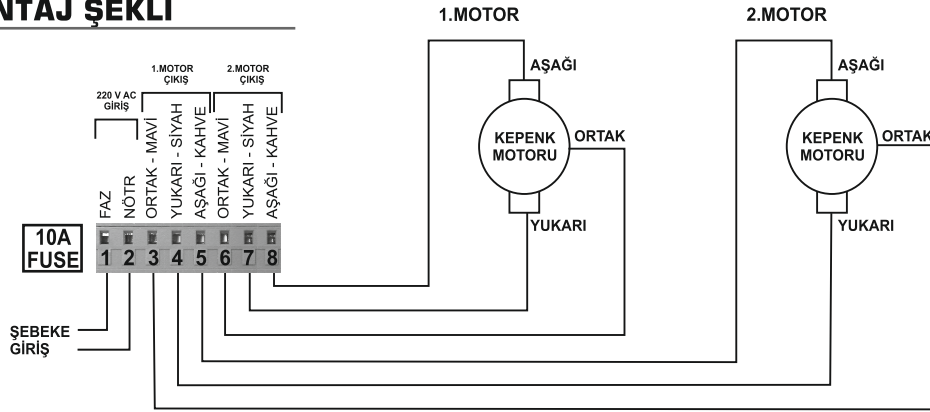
NTAJ ŞEKLİ

1.MOTOR

2.MOTOR

220 V AC GİRİŞ

1.MOTOR ÇIKIŞ

2.MOTOR ÇIKIŞ

FAZ
NÖTR
ORTAK - MAVİ
YUKARI - SİYAH
AŞAĞI - KAHVE
ORTAK - MAVİ
YUKARI - SİYAH
AŞAĞI - KAHVE

10A FUSE

1 2 3 4 5 6 7 8

ŞEBEKE GİRİŞ

AŞAĞI
KEPENK MOTORU
ORTAK
YUKARI

AŞAĞI
KEPENK MOTORU
ORTAK
YUKARI